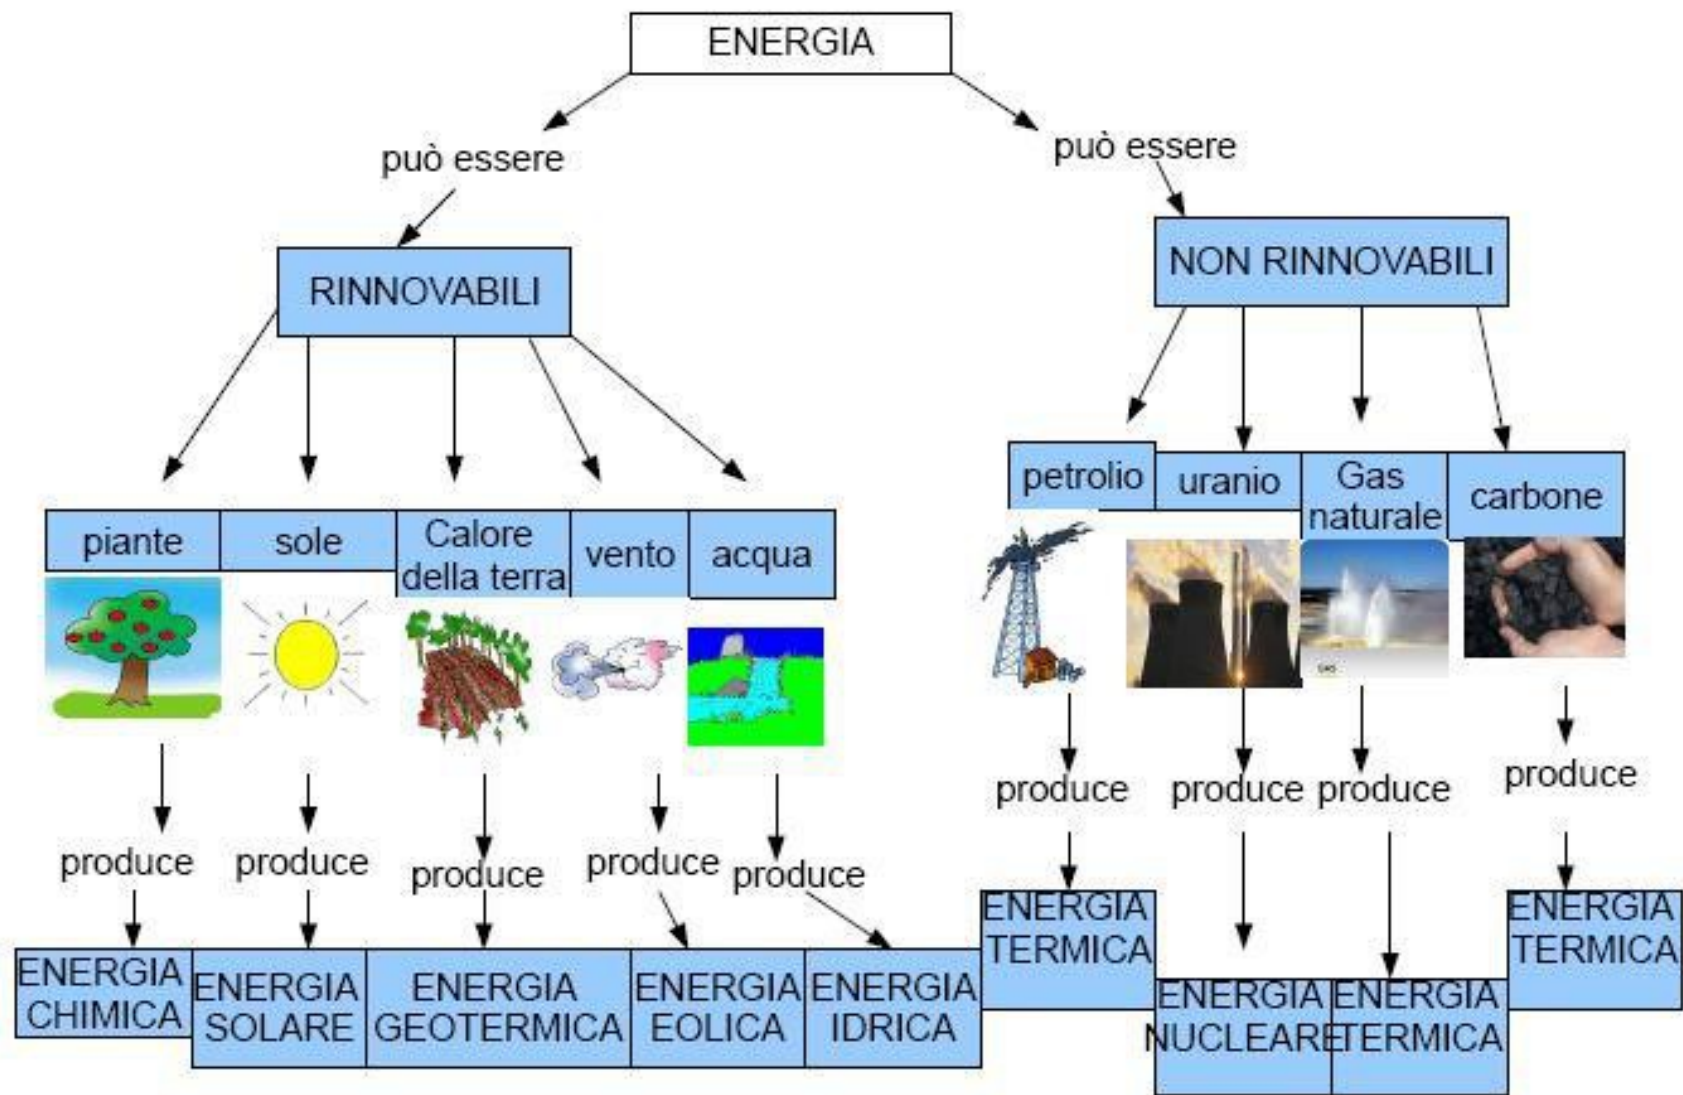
ENERGIA

può essere

RINNOVABILI

piante

sole

Calore della terra

vento

acqua

produce

produce

produce

produce

produce

ENERGIA CHIMICA

ENERGIA SOLARE

ENERGIA GEOTERMICA

ENERGIA EOLICA

ENERGIA IDRICA

può essere

NON RINNOVABILI

petrolio

uranio

Gas naturale

carbone

produce

produce

produce

produce

ENERGIA TERMICA

ENERGIA NUCLEARE

ENERGIA TERMICA

ENERGIA TERMICA